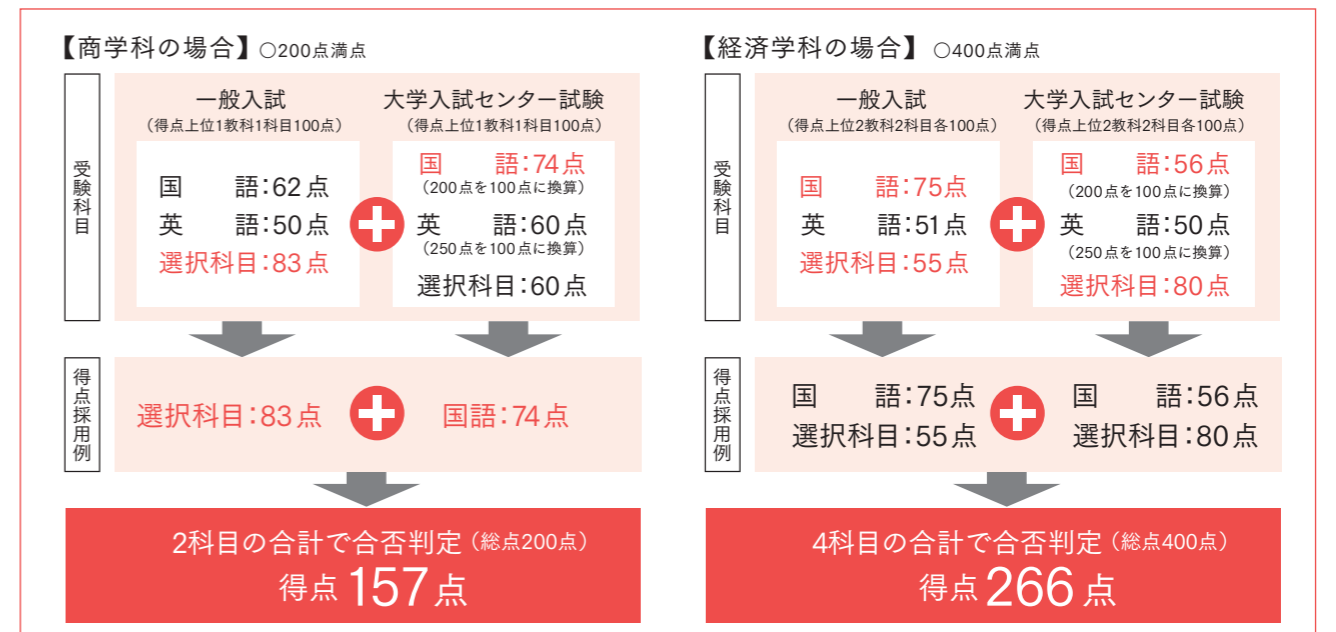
【商学科の場合】○200点満点

受験科目

一般入試
(得点上位1教科1科目100点)

国　語:62点
英　語:50点
選択科目:83点

大学入試センター試験
(得点上位1教科1科目100点)

国　語:74点
(200点を100点に換算)
英　語:60点
(250点を100点に換算)
選択科目:60点

得点採用例

選択科目:83点

国語:74点

2科目の合計で合否判定(総点200点)
得点157点

【経済学科の場合】○400点満点

受験科目

一般入試
(得点上位2教科2科目各100点)

国　語:75点
英　語:51点
選択科目:55点

大学入試センター試験
(得点上位2教科2科目各100点)

国　語:56点
(200点を100点に換算)
英　語:50点
(250点を100点に換算)
選択科目:80点

得点採用例

国　語:75点
選択科目:55点

国　語:56点
選択科目:80点

4科目の合計で合否判定(総点400点)
得点266点